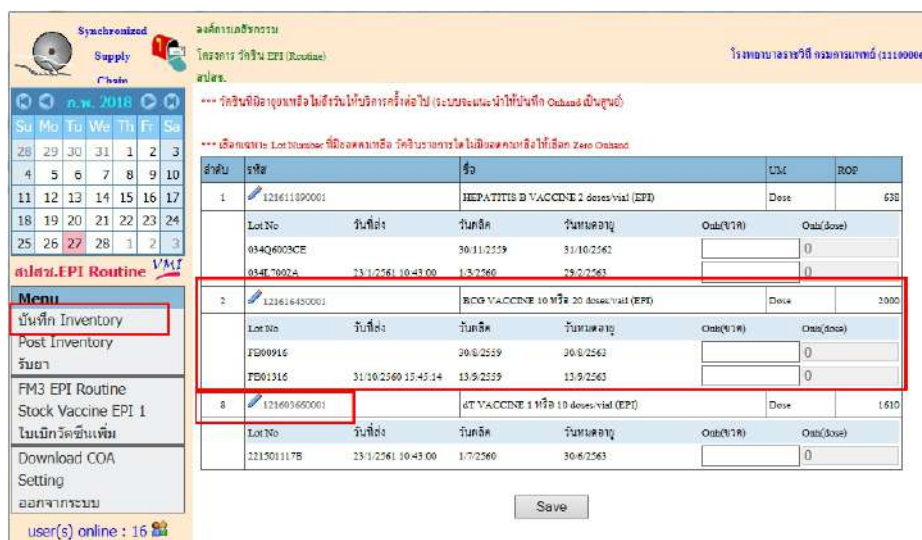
Synchronized Supply Chain

องค์การเภสัชกรรม
โครงการ วัคซีน EPI (Routine)
สปสช.

โรงพยาบาลราชวิถี กรมการแพทย์ (11100000

ก.พ. 2018

| Su | Mo | Tu | We | Th | Fr | Sa |
|---|---|---|---|---|---|---|
| 28 | 29 | 30 | 31 | 1 | 2 | 3 |
| 4 | 5 | 6 | 7 | 8 | 9 | 10 |
| 11 | 12 | 13 | 14 | 15 | 16 | 17 |
| 18 | 19 | 20 | 21 | 22 | 23 | 24 |
| 25 | 26 | 27 | 28 | 1 | 2 | 3 |

สปสช.EPI Routine VMI

Menu
บันทึก Inventory
Post Inventory
รับยา
FM3 EPI Routine
Stock Vaccine EPI 1
ใบเบิกวัคซีนเพิ่ม
Download COA
Setting
ออกจากระบบ

user(s) online : 16

*** วัคซีนที่มีอายุเหลือไม่ถึงวันให้บริการครั้งต่อไป (ระบบจะแนะนำให้บันทึก Onhand เป็นศูนย์)

*** เลือกเฉพาะ Lot Number ที่มียอดคงเหลือ วัคซีนรายการใดไม่มียอดคงเหลือให้เลือก Zero Onhand

| ลำดับ | รหัส | ชื่อ | UM | ROP |
|---|---|---|---|---|
| 1 | 121611890001 | HEPATITIS B VACCINE 2 doses/vial (EPI) | Dose | 638 |

| Lot No | วันที่ส่ง | วันผลิต | วันหมดอายุ | Onh(ขวด) | Onh(dose) |
|---|---|---|---|---|---|
| 034Q6003CE | | 30/11/2559 | 31/10/2562 | | 0 |
| 034L7002A | 23/1/2561 10:43:00 | 1/3/2560 | 29/2/2563 | | 0 |

| ลำดับ | รหัส | ชื่อ | UM | ROP |
|---|---|---|---|---|
| 2 | 121616450001 | BCG VACCINE 10 หรือ 20 doses/vial (EPI) | Dose | 2000 |

| Lot No | วันที่ส่ง | วันผลิต | วันหมดอายุ | Onh(ขวด) | Onh(dose) |
|---|---|---|---|---|---|
| FE00916 | | 30/8/2559 | 30/8/2563 | | 0 |
| FE01316 | 31/10/2560 15:45:14 | 13/9/2559 | 13/9/2563 | | 0 |

| ลำดับ | รหัส | ชื่อ | UM | ROP |
|---|---|---|---|---|
| 8 | 121603660001 | dT VACCINE 1 หรือ 10 doses/vial (EPI) | Dose | 1610 |

| Lot No | วันที่ส่ง | วันผลิต | วันหมดอายุ | Onh(ขวด) | Onh(dose) |
|---|---|---|---|---|---|
| 221501117B | 23/1/2561 10:43:00 | 1/7/2560 | 30/6/2563 | | 0 |

Save